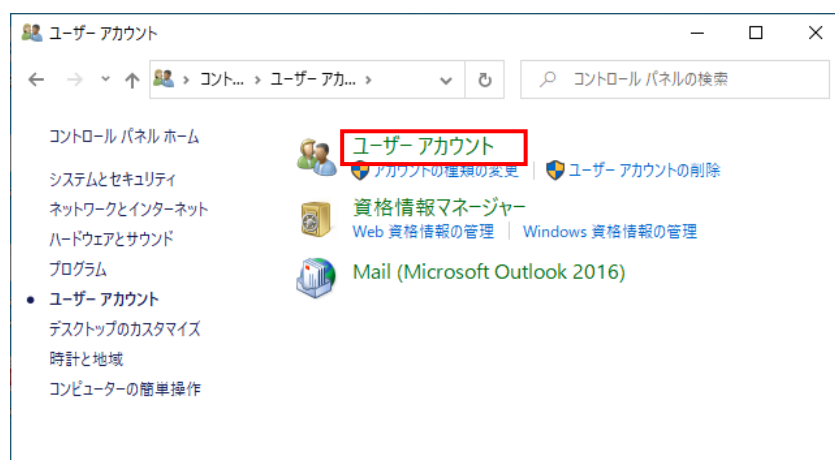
ユーザー アカウント

— ☐ ✕

← → ˅ ↑ › コントロ... › ユーザー アカ... › ˅ ↻ コントロール パネルの検索

コントロール パネル ホーム

システムとセキュリティ

ネットワークとインターネット

ハードウェアとサウンド

プログラム

• ユーザー アカウント

デスクトップのカスタマイズ

時計と地域

コンピューターの簡単操作

ユーザー アカウント

アカウントの種類の変更 | ユーザー アカウントの削除

資格情報マネージャー

Web 資格情報の管理 | Windows 資格情報の管理

Mail (Microsoft Outlook 2016)